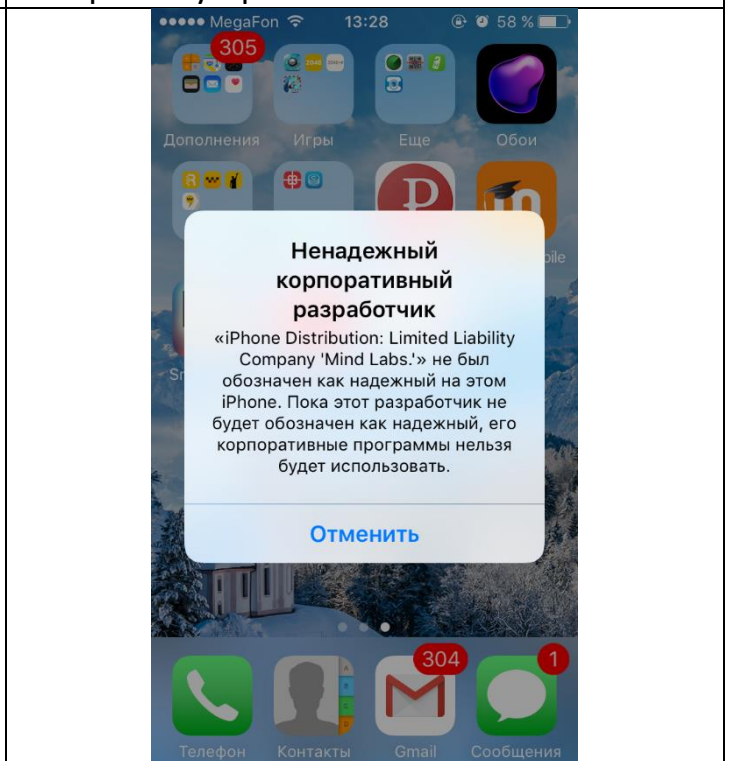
●●●●● MegaFon 13:28 58 %

305

Дополнения Игры Еще Обои

pile

Sr

Ненадежный корпоративный разработчик

«iPhone Distribution: Limited Liability Company 'Mind Labs.'» не был обозначен как надежный на этом iPhone. Пока этот разработчик не будет обозначен как надежный, его корпоративные программы нельзя будет использовать.

Отменить

304 1

Телефон Контакты Gmail Сообщения